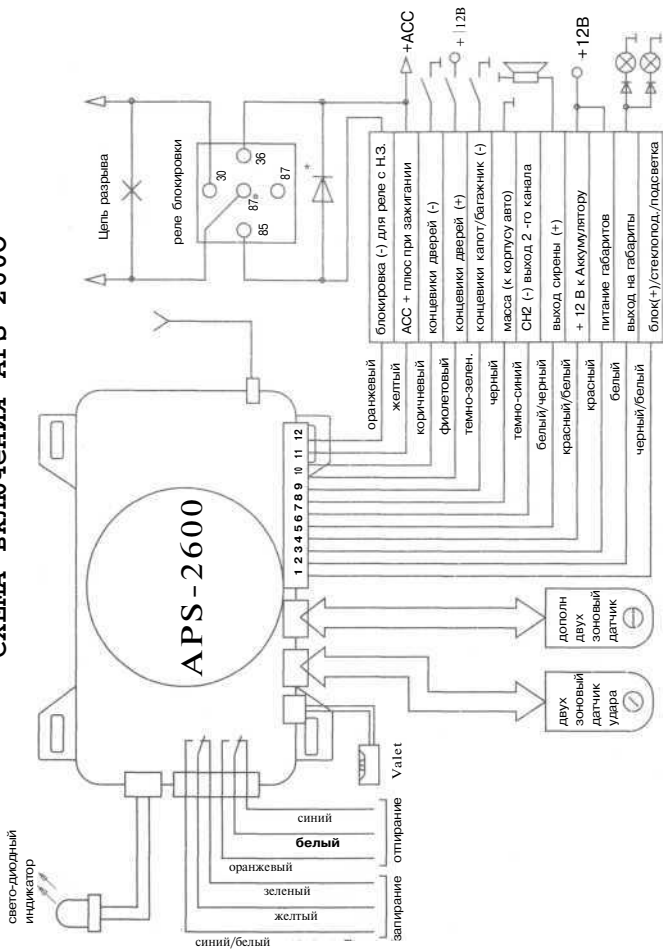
Схема включения APS-2600

свето-диодный индикатор

APS-2600

1 2 3 4 5 6 7 8 9 10 11 12

Цепь разрыва

реле блокировки

30
86
87
87а
85

+АСС
+12В
+12В

оранжевый
желтый
коричневый
фиолетовый
темно-зелен.
черный
темно-синий
белый/черный
красный/белый
красный
белый
черный/белый

блокировка (-) для реле с Н.З.
АСС + плюс при зажигании
концевики дверей (-)
концевики дверей (+)
концевики капот/багажник (-)
масса (к корпусу авто)
СН2 (-) выход 2 -го канала
выход сирены (+)
+ 12 В к Аккумулятору
питание габаритов
выход на габариты
блок(+)/стеклопод./подсветка

дополн двух зоновый датчик

двух зоновый датчик удара

Valet

синий
белый
оранжевый
зеленый
желтый
синий/белый

отпирание
запирание